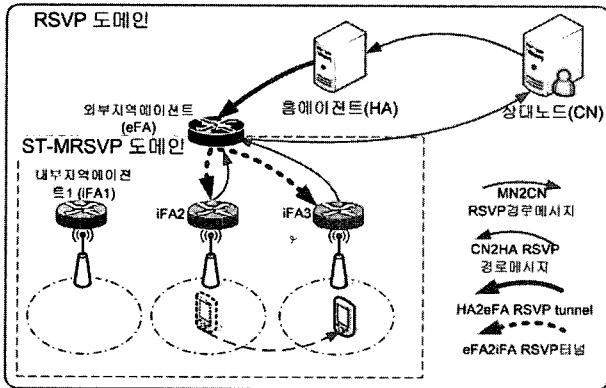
RSVP 도메인

외부지역에이전트 (eFA)

홈에이전트(HA)

상대노드(CN)

ST-MRSVP 도메인

내부지역에이전트1 (iFA1)

iFA2

iFA3

MN2CN RSVP경로메시지

CN2HA RSVP 경로메시지

HA2eFA RSVP tunnel

eFA2iFA RSVP터널